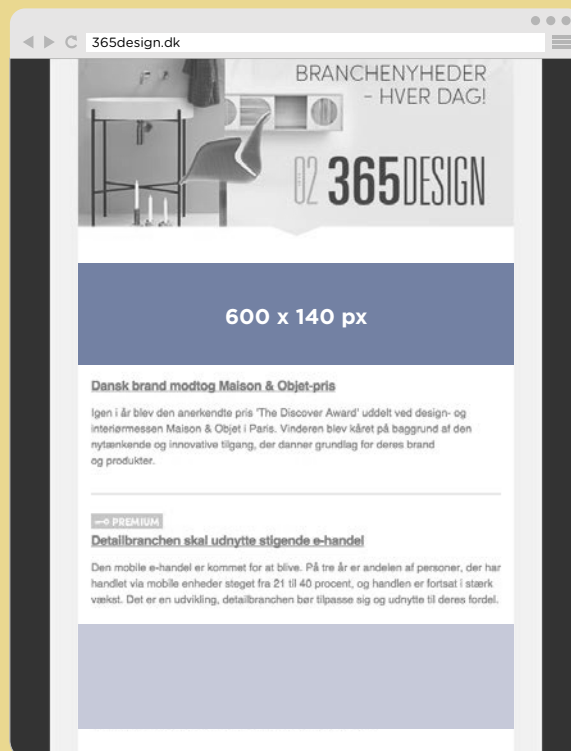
365design.dk

BRANCHENYHEDER
- HVER DAG!

02 365DESIGN

600 x 140 px

Dansk brand modtog Maison & Objet-pris

Igen i år blev den anerkendte pris 'The Discover Award' uddelt ved design- og interiørmessen Maison & Objet i Paris. Vinderen blev kåret på baggrund af den nytænkende og innovative tilgang, der danner grundlag for deres brand og produkter.

PREMIUM

Detailbranchen skal udnytte stigende e-handel

Den mobile e-handel er kommet for at blive. På tre år er andelen af personer, der har handlet via mobile enheder steget fra 21 til 40 procent, og handlen er fortsat i stærk vækst. Det er en udvikling, detailbranchen bør tilpasse sig og udnytte til deres fordel.